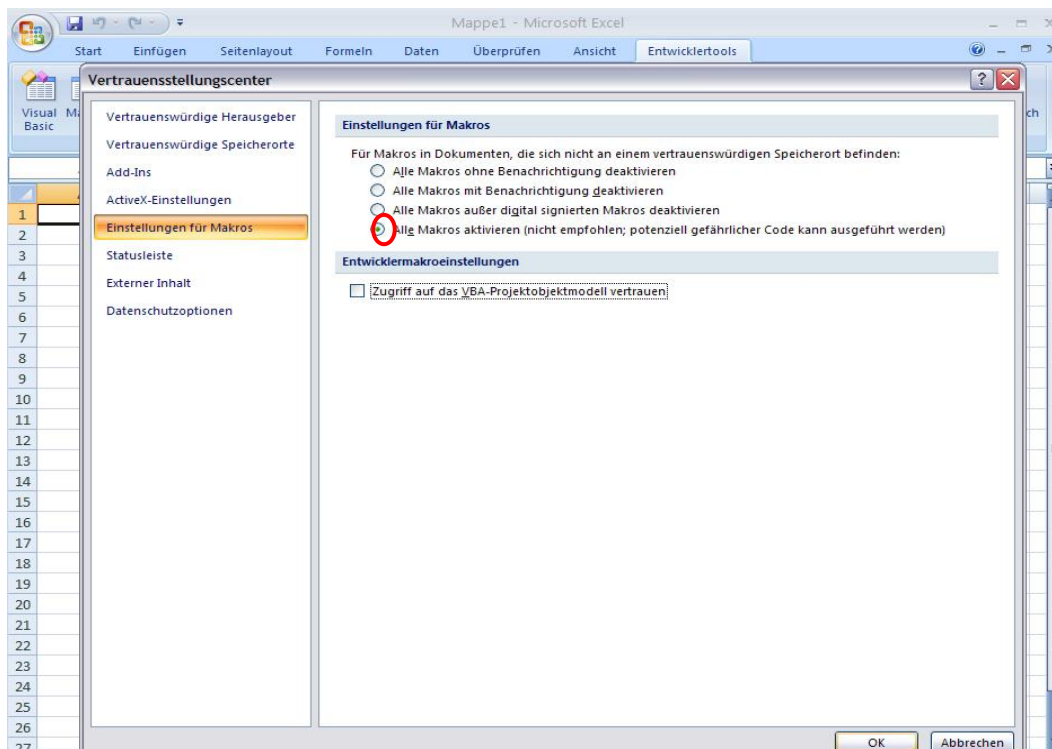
Mappe1 - Microsoft Excel

Start Einfügen Seitenlayout Formeln Daten Überprüfen Ansicht Entwicklertools

Visual Basic Ma

ch

Vertrauensstellungscenter

Vertrauenswürdige Herausgeber
Vertrauenswürdige Speicherorte
Add-Ins
ActiveX-Einstellungen
Einstellungen für Makros
Statusleiste
Externer Inhalt
Datenschutzoptionen

Einstellungen für Makros

Für Makros in Dokumenten, die sich nicht an einem vertrauenswürdigen Speicherort befinden:
Alle Makros ohne Benachrichtigung deaktivieren
Alle Makros mit Benachrichtigung deaktivieren
Alle Makros außer digital signierten Makros deaktivieren
Alle Makros aktivieren (nicht empfohlen; potenziell gefährlicher Code kann ausgeführt werden)

Entwicklermakroeinstellungen

Zugriff auf das VBA-Projektobjektmodell vertrauen

OK Abbrechen

1
2
3
4
5
6
7
8
9
10
11
12
13
14
15
16
17
18
19
20
21
22
23
24
25
26
27